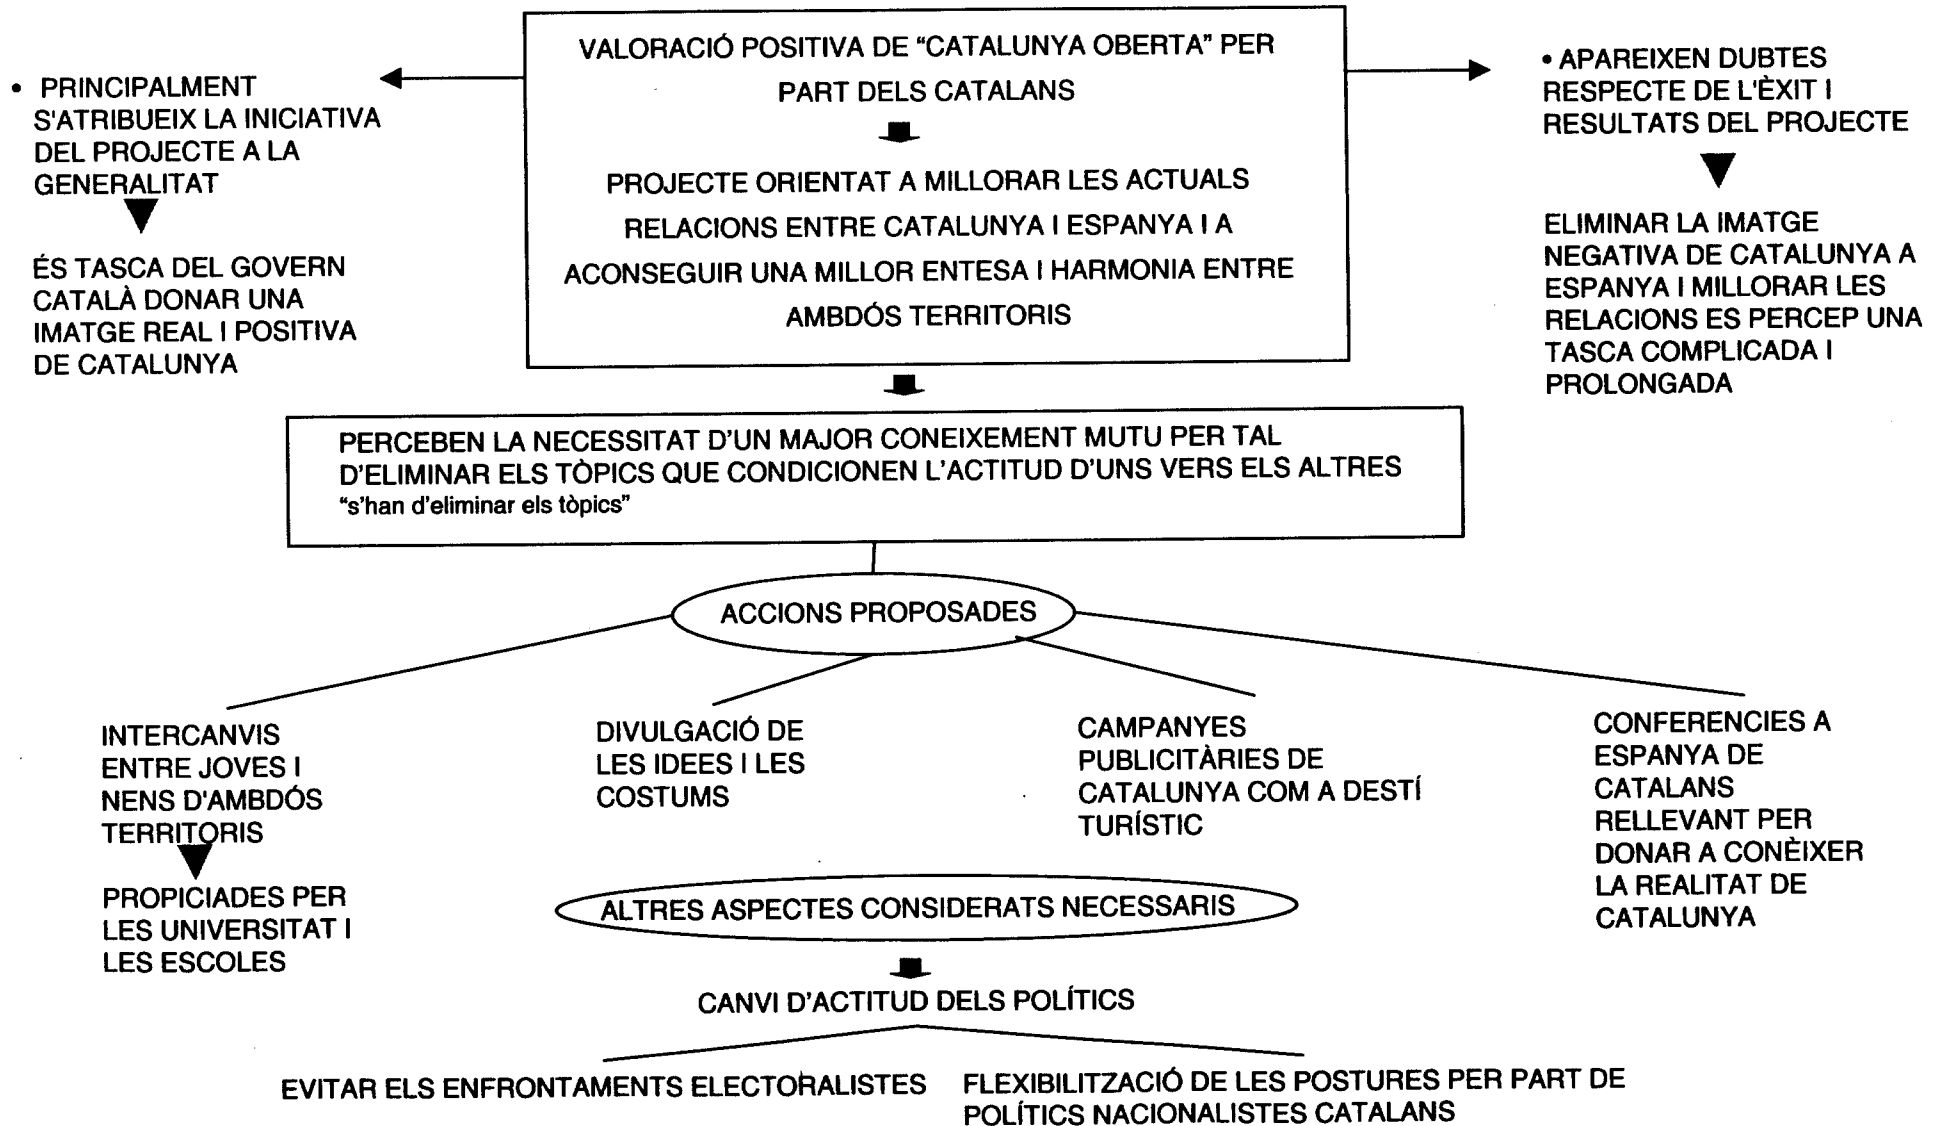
• PRINCIPALMENT S'ATRIBUEIX LA INICIATIVA DEL PROJECTE A LA GENERALITAT

ÉS TASCA DEL GOVERN CATALÀ DONAR UNA IMATGE REAL I POSITIVA DE CATALUNYA

VALORACIÓ POSITIVA DE "CATALUNYA OBERTA" PER PART DELS CATALANS

PROJECTE ORIENTAT A MILLORAR LES ACTUALS RELACIONS ENTRE CATALUNYA I ESPANYA I A ACONSEGUIR UNA MILLOR ENTESA I HARMONIA ENTRE AMBDÓS TERRITORIS

• APAREIXEN DUBTES RESPECTE DE L'ÈXIT I RESULTATS DEL PROJECTE

ELIMINAR LA IMATGE NEGATIVA DE CATALUNYA A ESPANYA I MILLORAR LES RELACIONS ES PERCEP UNA TASCA COMPLICADA I PROLONGADA

PERCEBEN LA NECESSITAT D'UN MAJOR CONEIXEMENT MUTU PER TAL D'ELIMINAR ELS TÒPICS QUE CONDICIONEN L'ACTITUD D'UNS VERS ELS ALTRES
"s'han d'eliminar els tòpics"

ACCIONS PROPOSADES

INTERCANVIS ENTRE JOVES I NENS D'AMBDÓS TERRITORIS

PROPICIADES PER LES UNIVERSITAT I LES ESCOLES

DIVULGACIÓ DE LES IDEES I LES COSTUMS

CAMPANYES PUBLICITÀRIES DE CATALUNYA COM A DESTÍ TURÍSTIC

CONFERENCIES A ESPANYA DE CATALANS RELLEVANT PER DONAR A CONÈIXER LA REALITAT DE CATALUNYA

ALTRES ASPECTES CONSIDERATS NECESSARIS

CANVI D'ACTITUD DELS POLÍTICS

EVITAR ELS ENFRONTAMENTS ELECTORALISTES

FLEXIBILITZACIÓ DE LES POSTURES PER PART DE POLÍTICS NACIONALISTES CATALANS